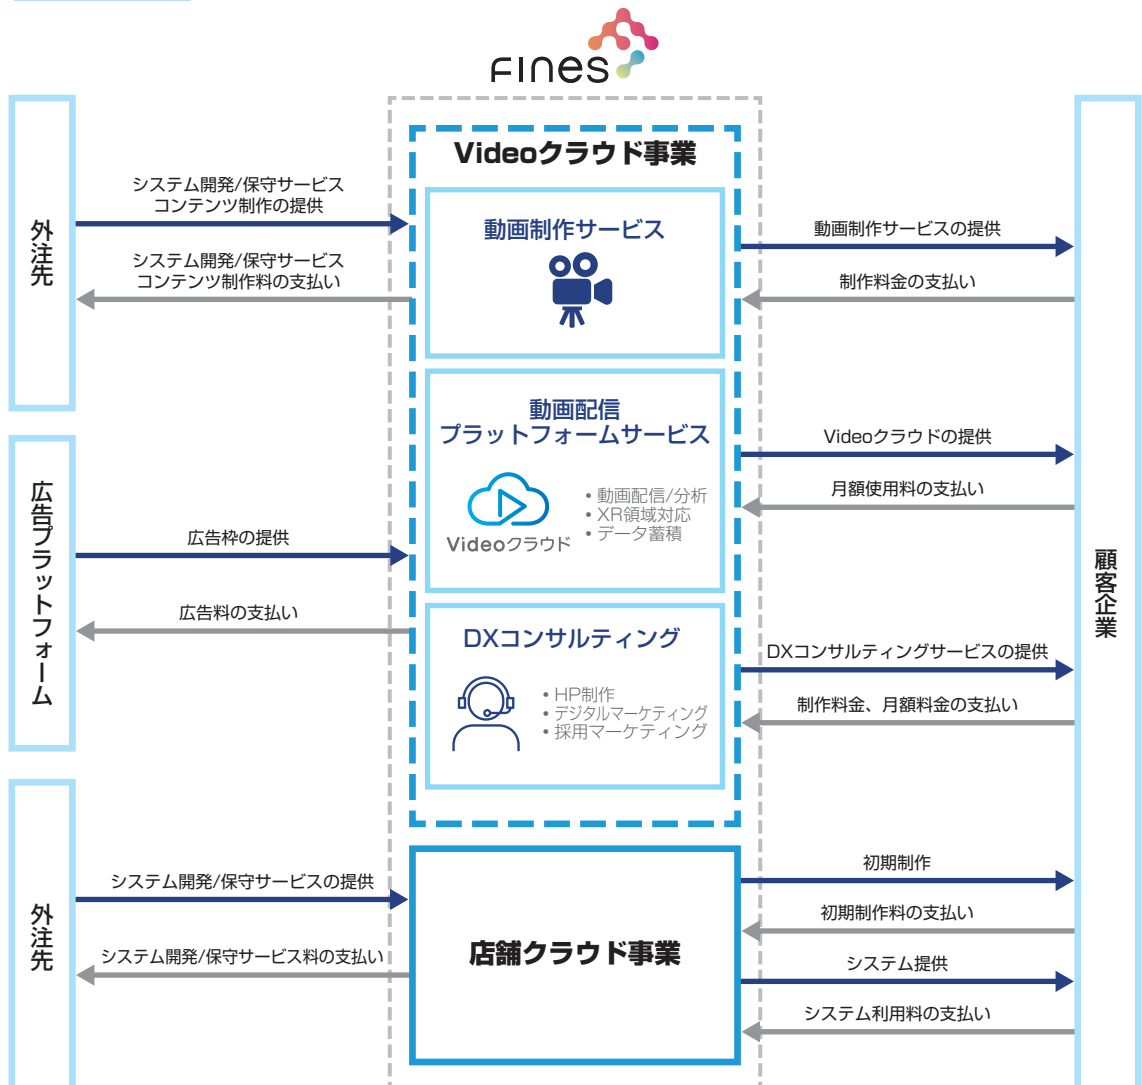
FINES

外注先

システム開発/保守サービス
コンテンツ制作の提供

システム開発/保守サービス
コンテンツ制作料の支払い

Videoクラウド事業

動画制作サービス

動画制作サービスの提供

制作料金の支払い

広告プラットフォーム

動画配信
プラットフォームサービス

Videoクラウド

• 動画配信/分析
• XR領域対応
• データ蓄積

Videoクラウドの提供

月額使用料の支払い

広告枠の提供

広告料の支払い

DXコンサルティング

• HP制作
• デジタルマーケティング
• 採用マーケティング

DXコンサルティングサービスの提供

制作料金、月額料金の支払い

顧客企業

外注先

システム開発/保守サービスの提供

システム開発/保守サービス料の支払い

店舗クラウド事業

初期制作

初期制作料の支払い

システム提供

システム利用料の支払い